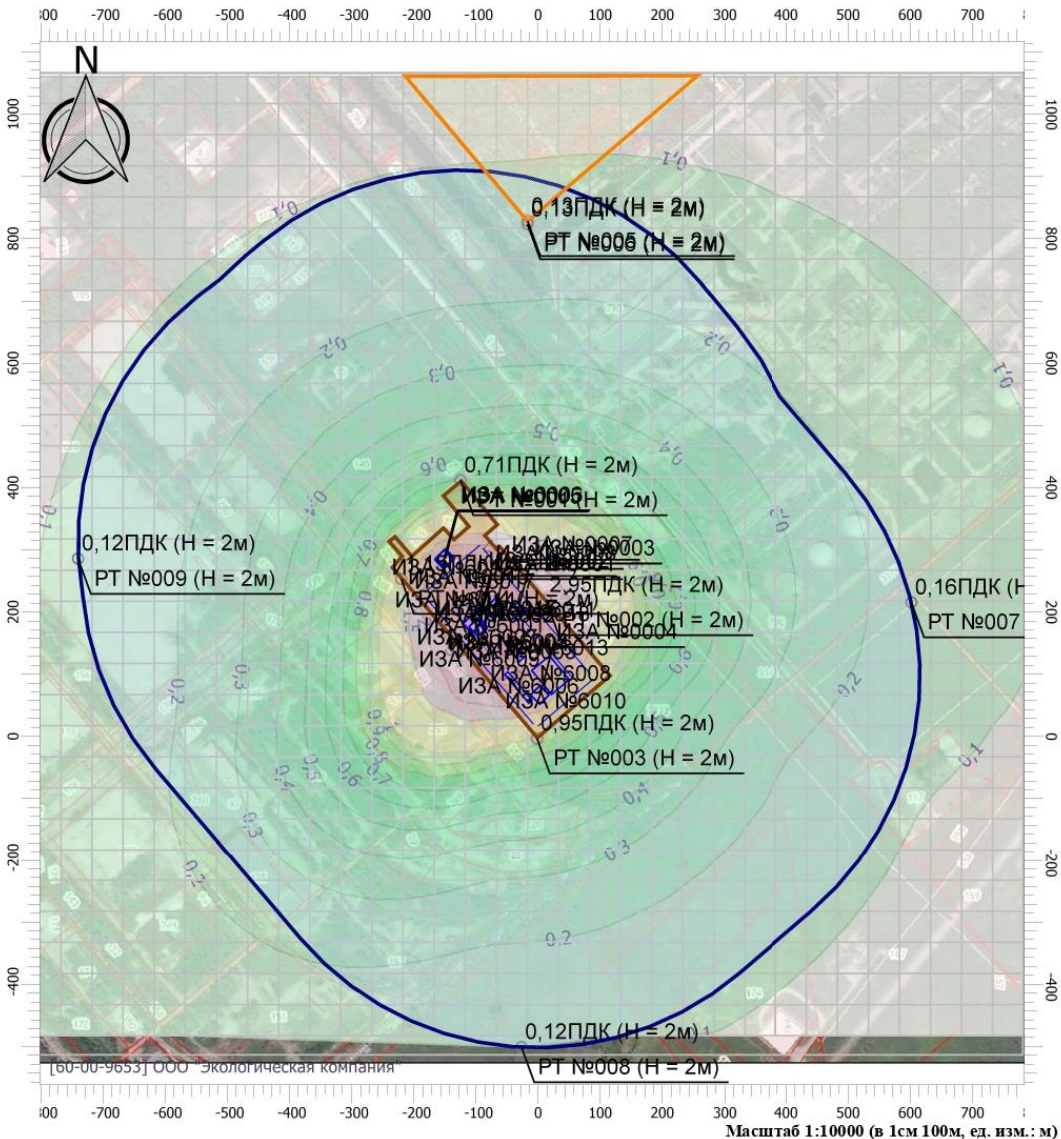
-800 -700 -600 -500 -400 -300 -200 -100 0 100 200 300 400 500 600 700

N

1000
800
600
400
200
0
-200
-400

0,13ПДК (H = 2м)
РТ №005 (H = 2м)

0,71ПДК (H = 2м)
ИЗА №0006
(H = 2м)

0,12ПДК (H = 2м)
РТ №009 (H = 2м)

ИЗА №0007
ИЗА №0003
2,95ПДК (H = 2м)
№002 (H = 2м)
ИЗА №0004
ИЗА №6008
ИЗА №6010

0,16ПДК (H
РТ №007

0,95ПДК (H = 2м)
РТ №003 (H = 2м)

0,1
0,2
0,3
0,4
0,5
0,6
0,7
0,8

0,12ПДК (H = 2м)
[60-00-9653] ООО "Экологическая компания"
РТ №008 (H = 2м)

-800 -700 -600 -500 -400 -300 -200 -100 0 100 200 300 400 500 600 700

Масштаб 1:10000 (в 1см 100м, ед. изм.: м)